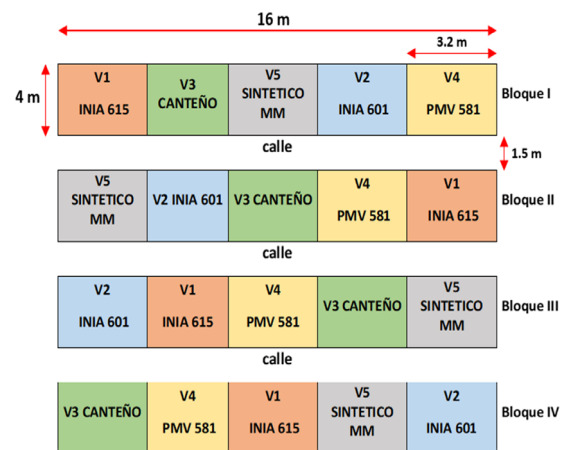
16 m

3.2 m

4 m

| V1 INIA 615 | V3 CANTEÑO | V5 SINTETICO MM | V2 INIA 601 | V4 PMV 581 | Bloque I |
|---|---|---|---|---|---|

calle

1.5 m

| V5 SINTETICO MM | V2 INIA 601 | V3 CANTEÑO | V4 PMV 581 | V1 INIA 615 | Bloque II |
|---|---|---|---|---|---|

calle

| V2 INIA 601 | V1 INIA 615 | V4 PMV 581 | V3 CANTEÑO | V5 SINTETICO MM | Bloque III |
|---|---|---|---|---|---|

calle

| V3 CANTEÑO | V4 PMV 581 | V1 INIA 615 | V5 SINTETICO MM | V2 INIA 601 | Bloque IV |
|---|---|---|---|---|---|